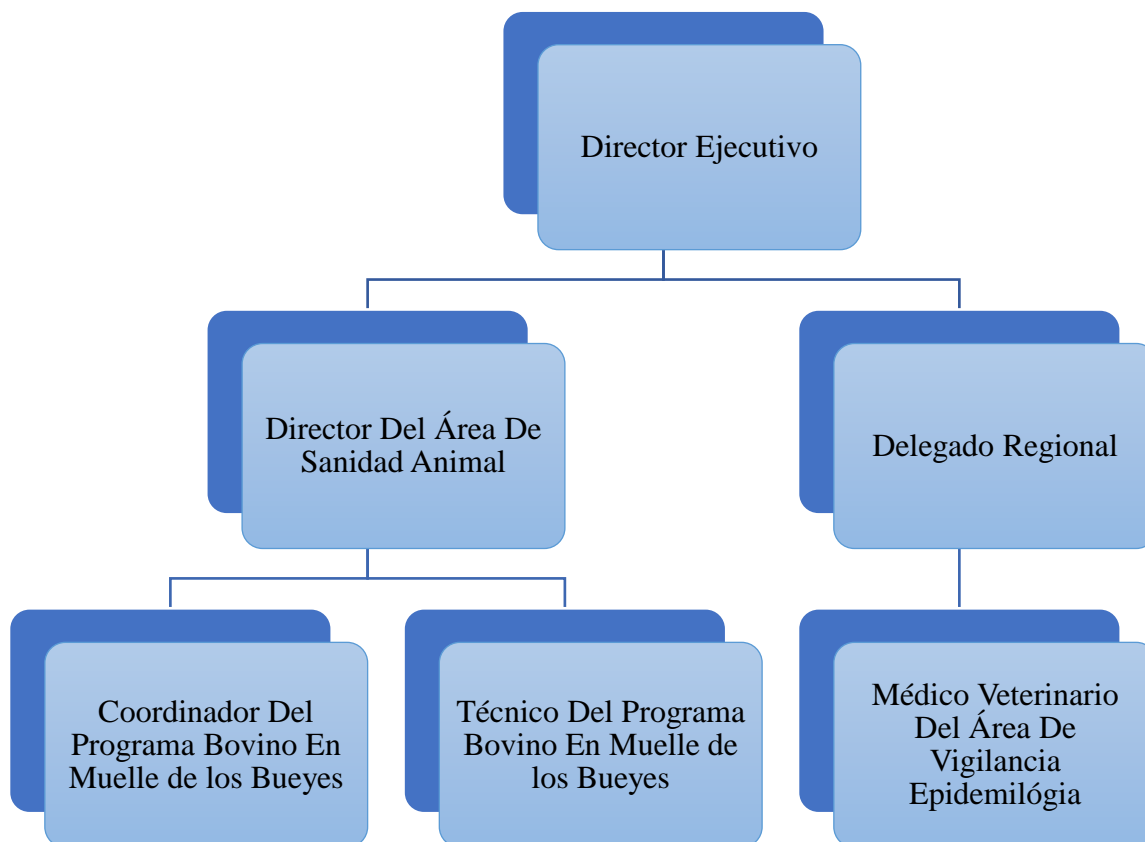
Director Ejecutivo

Director Del Área De Sanidad Animal

Delegado Regional

Coordinador Del Programa Bovino En Muelle de los Bueyes

Técnico Del Programa Bovino En Muelle de los Bueyes

Médico Veterinario Del Área De Vigilancia Epidemilógia